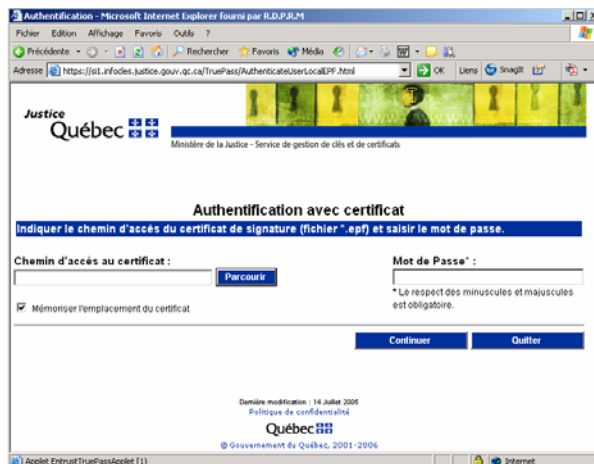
Authentification - Microsoft Internet Explorer fourni par R.D.P.R.M

Fichier Edition Affichage Favoris Outils ?

Précédente Rechercher Favoris Média

Adresse https://si1.infodes.justice.gouv.qc.ca/TruePass/AuthenticateUserLocalEPF.html OK Liens SnagIt

Justice Québec

Ministère de la Justice - Service de gestion de clés et de certificats

Authentification avec certificat

Indiquer le chemin d'accès du certificat de signature (fichier *.epf) et saisir le mot de passe.

Chemin d'accès au certificat :

Parcourir

Mot de Passe* :

* Le respect des minuscules et majuscules est obligatoire.

Mémoriser l'emplacement du certificat

Continuer

Quitter

Dernière modification : 14 Juillet 2006

Politique de confidentialité

Québec

© Gouvernement du Québec, 2001-2006

Applet EntrustTruePassApplet (1)

Internet